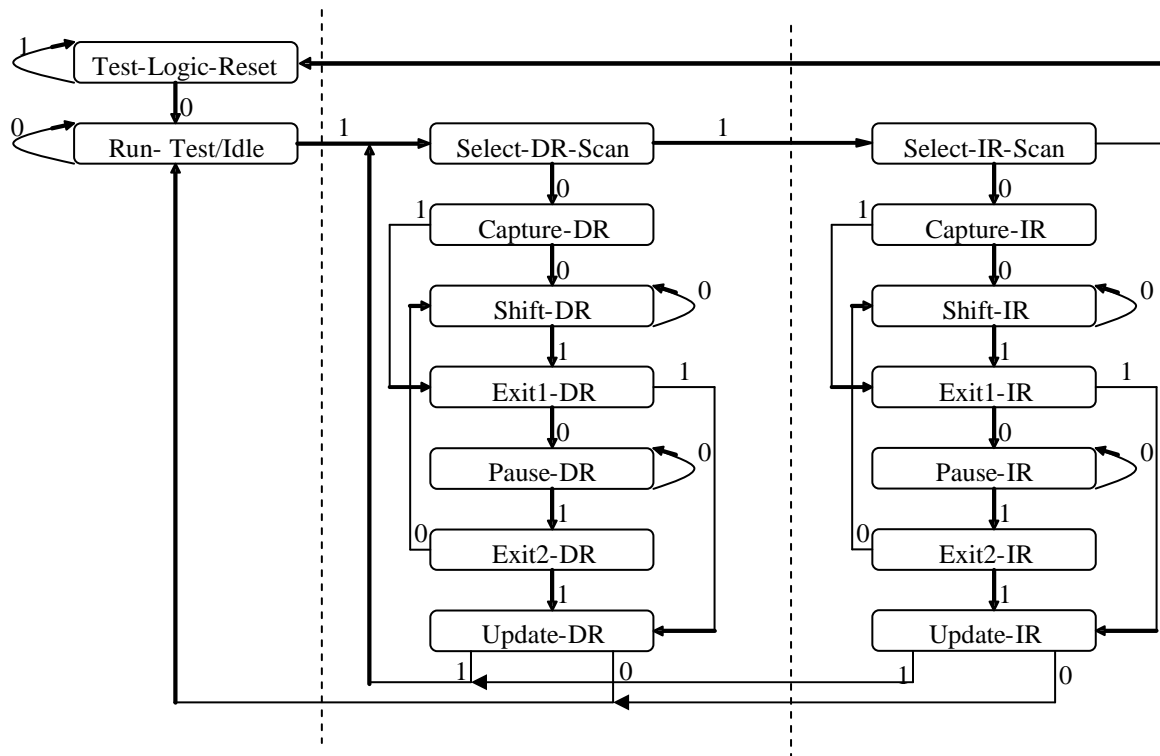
1
Test-Logic-Reset
0
0
Run- Test/Idle
1
Select-DR-Scan
1
Select-IR-Scan
0
0
1
Capture-DR
1
Capture-IR
0
0
Shift-DR
0
Shift-IR
0
1
1
Exit1-DR
1
Exit1-IR
1
0
0
Pause-DR
0
Pause-IR
0
1
1
0
Exit2-DR
0
Exit2-IR
1
1
Update-DR
Update-IR
1
0
1
0